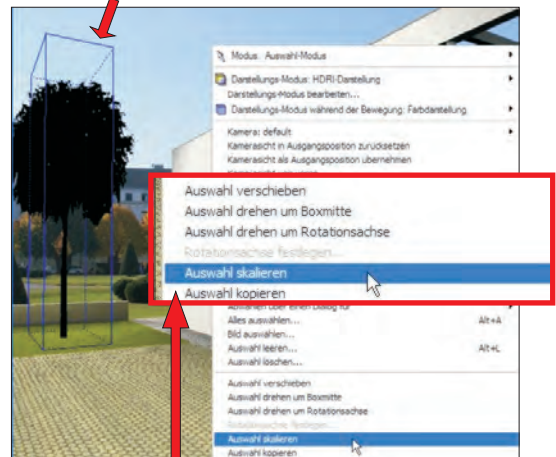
Modus: Auswahl-Modus
Darstellungs-Modus: HDRI-Darstellung
Darstellungs-Modus bearbeiten...
Darstellungs-Modus während der Bewegung: Farbdarstellung
Kamera: default
Kamerasicht in Ausgangsposition zurücksetzen
Kamerasicht als Ausgangsposition übernehmen

Auswahl verschieben
Auswahl drehen um Boxmitte
Auswahl drehen um Rotationsachse
Rotationsachse festlegen...
Auswahl skalieren
Auswahl kopieren

Auswahl über einen Dialog für
Alles auswählen... Alt+A
Bild auswählen...
Auswahl leeren... Alt+L
Auswahl löschen...

Auswahl verschieben
Auswahl drehen um Boxmitte
Auswahl drehen um Rotationsachse
Rotationsachse festlegen...
Auswahl skalieren
Auswahl kopieren